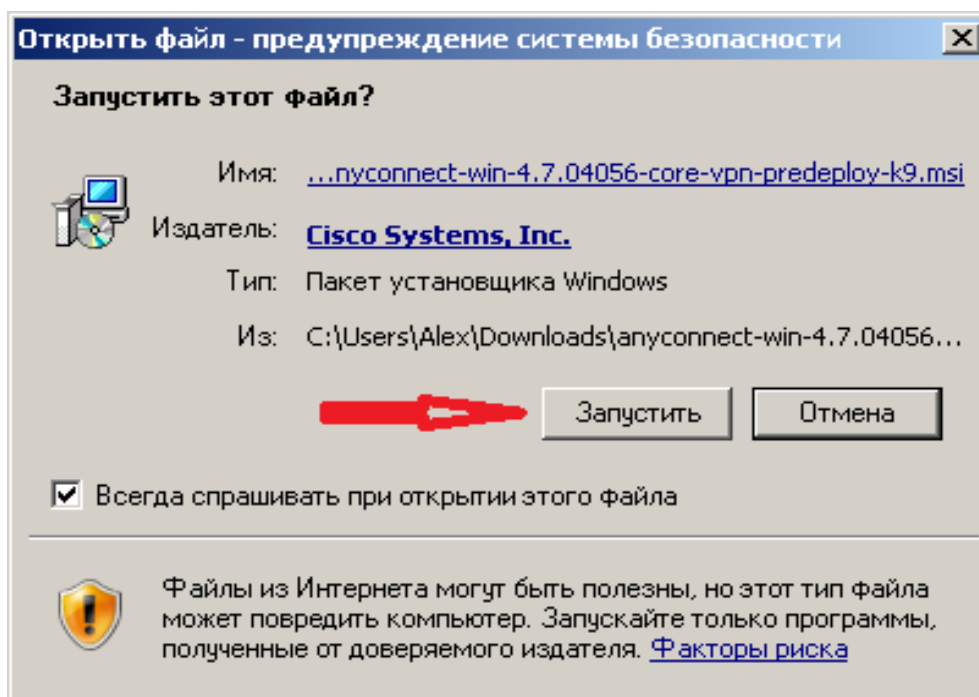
Открыть файл - предупреждение системы безопасности

X

Запустить этот файл?

Имя: ...nyconnect-win-4.7.04056-core-vpn-predeploy-k9.msi

Издатель: Cisco Systems, Inc.

Тип: Пакет установщика Windows

Из: C:\Users\Alex\Downloads\anyconnect-win-4.7.04056...

Запустить

Отмена

Всегда спрашивать при открытии этого файла

Файлы из Интернета могут быть полезны, но этот тип файла может повредить компьютер. Запускайте только программы, полученные от доверяемого издателя. Факторы риска